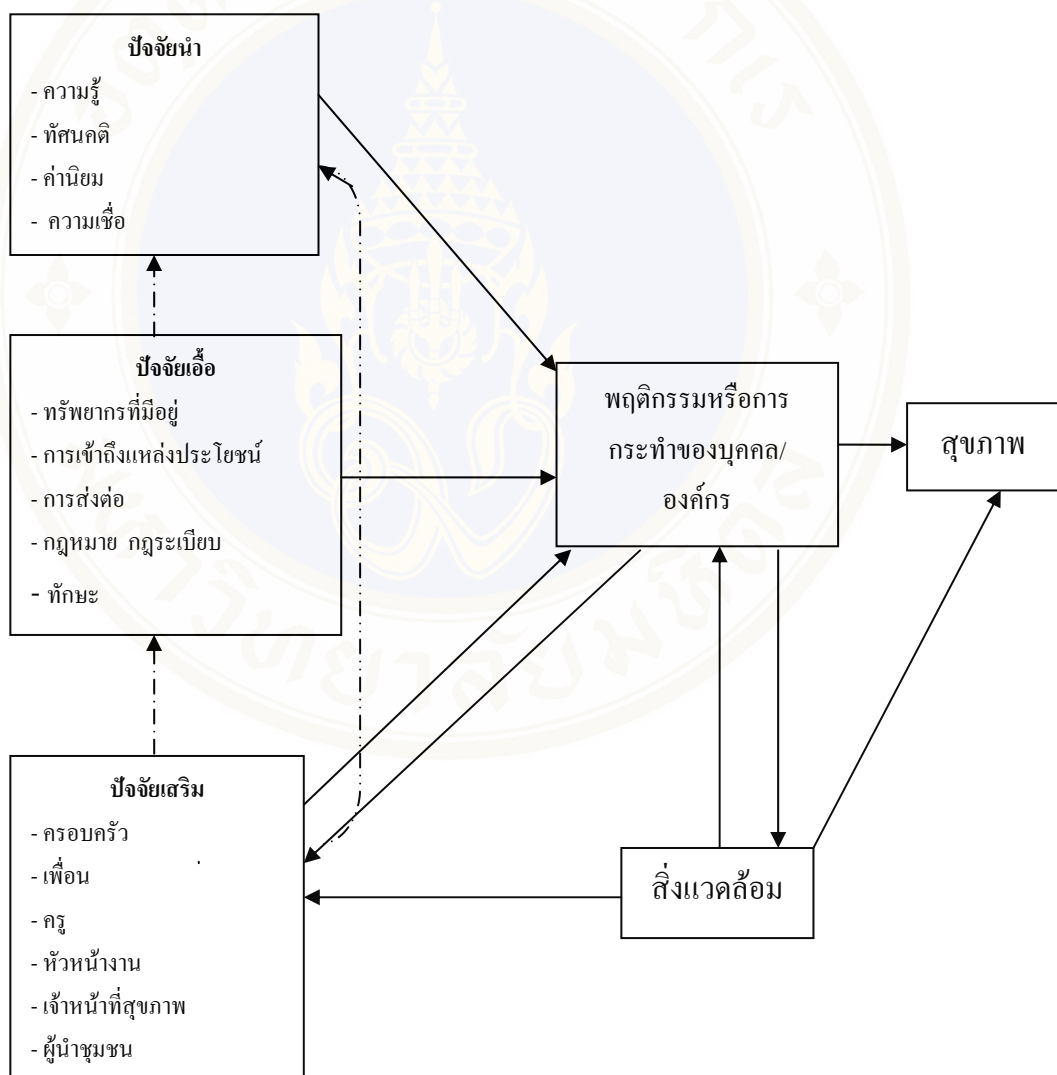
ปัจจัยนำ
- ความรู้
- ทัศนคติ
- ค่านิยม
- ความเชื่อ

ปัจจัยเอื้อ
- ทรัพยากรที่มีอยู่
- การเข้าถึงแหล่งประโยชน์
- การส่งต่อ
- กฎหมาย กฎระเบียบ
- ทักษะ

พฤติกรรมหรือการกระทำของบุคคล/องค์กร

สุขภาพ

ปัจจัยเสริม
- ครอบครัว
- เพื่อน
- ครู
- หัวหน้างาน
- เจ้าหน้าที่สุขภาพ
- ผู้นำชุมชน

สิ่งแวดล้อม